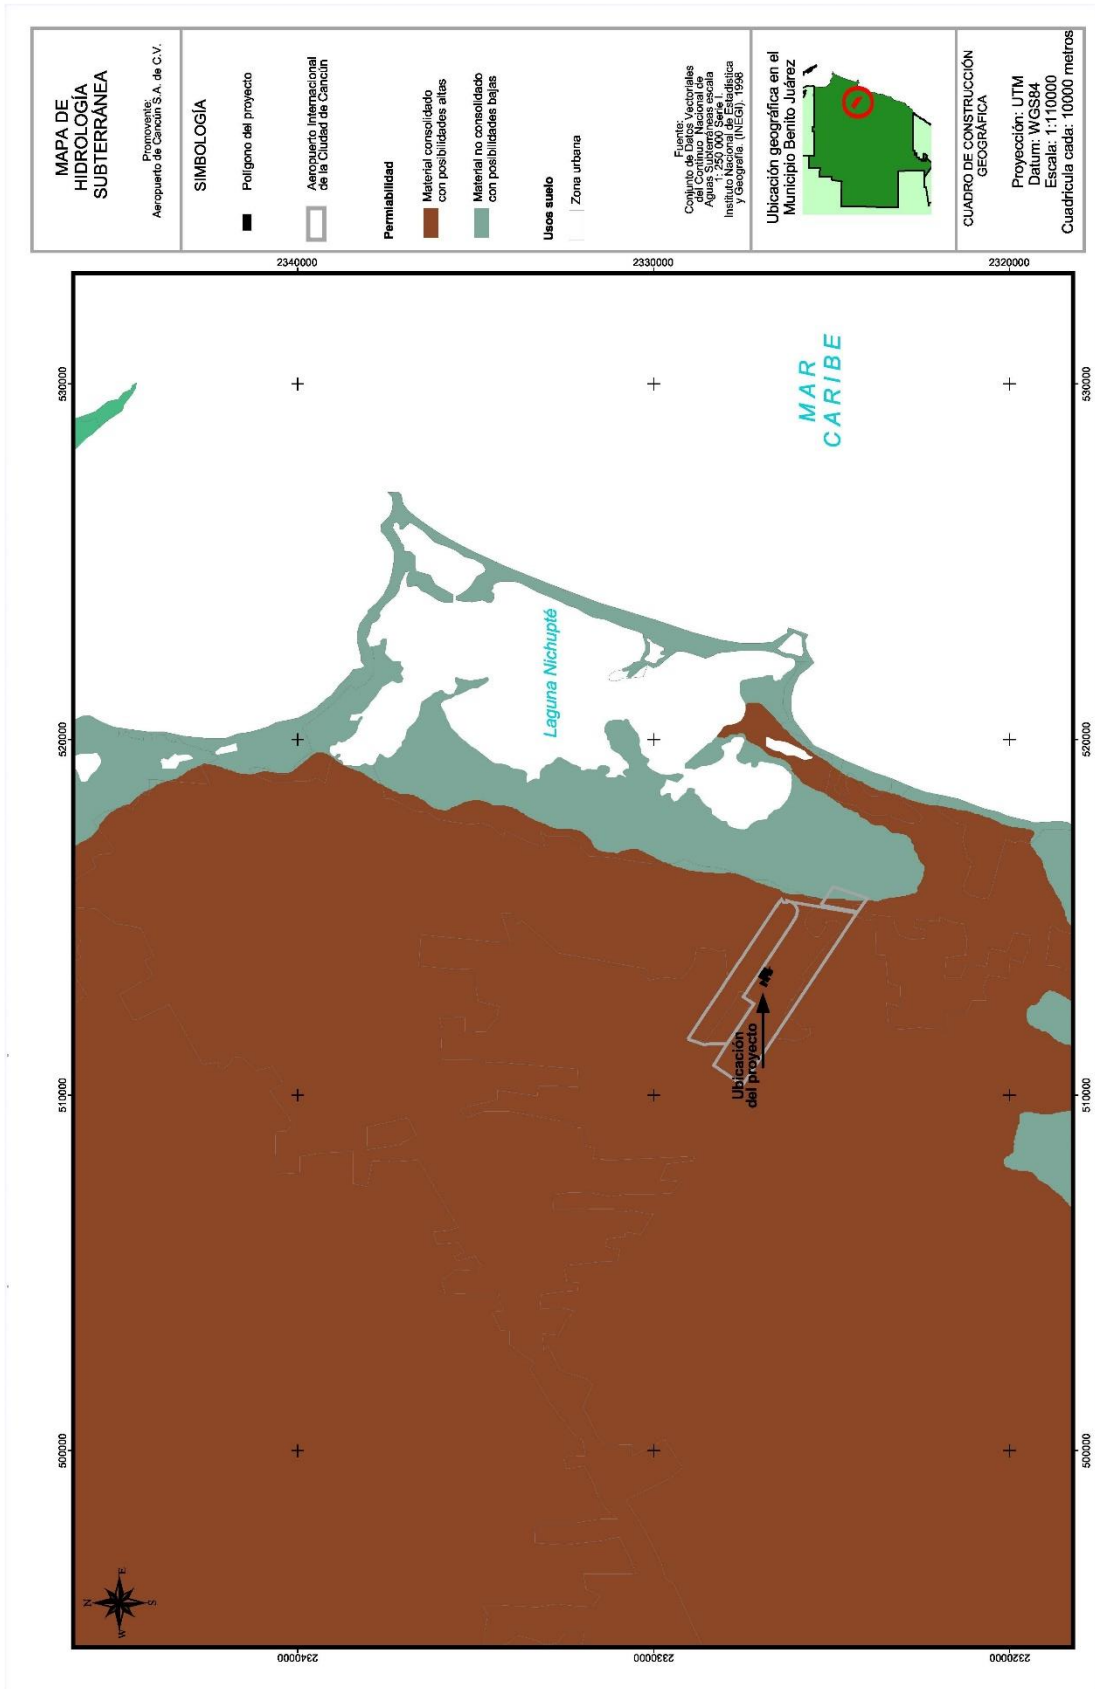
MAPA DE HIDROLOGÍA SUBTERRÁNEA

Promovente:
Aeropuerto de Cancún S.A. de C.V.

SIMBOLOGÍA

Polígono del proyecto

Aeropuerto Internacional de la Ciudad de Cancún

Permiabilidad

Material consolidado con posibilidades altas

Material no consolidado con posibilidades bajas

Usos suelo

Zona urbana

Fuente:
Conjunto de Datos Vectoriales del Continuo Nacional de Aguas Subterráneas escala 1: 250 000 Serie I. Instituto Nacional de Estadística y Geografía. (INEGI). 1998

Ubicación geográfica en el Municipio Benito Juárez

CUADRO DE CONSTRUCCIÓN GEOGRÁFICA

Proyección: UTM
Datum: WGS84
Escala: 1:110000
Cuadrícula cada: 10000 metros

2340000
2330000
2320000

530000
520000
510000
500000

MAR CARIBE

Laguna Nichupté

Ubicación del proyecto

N
E
S
W

2340000
2330000
2320000

530000
520000
510000
500000